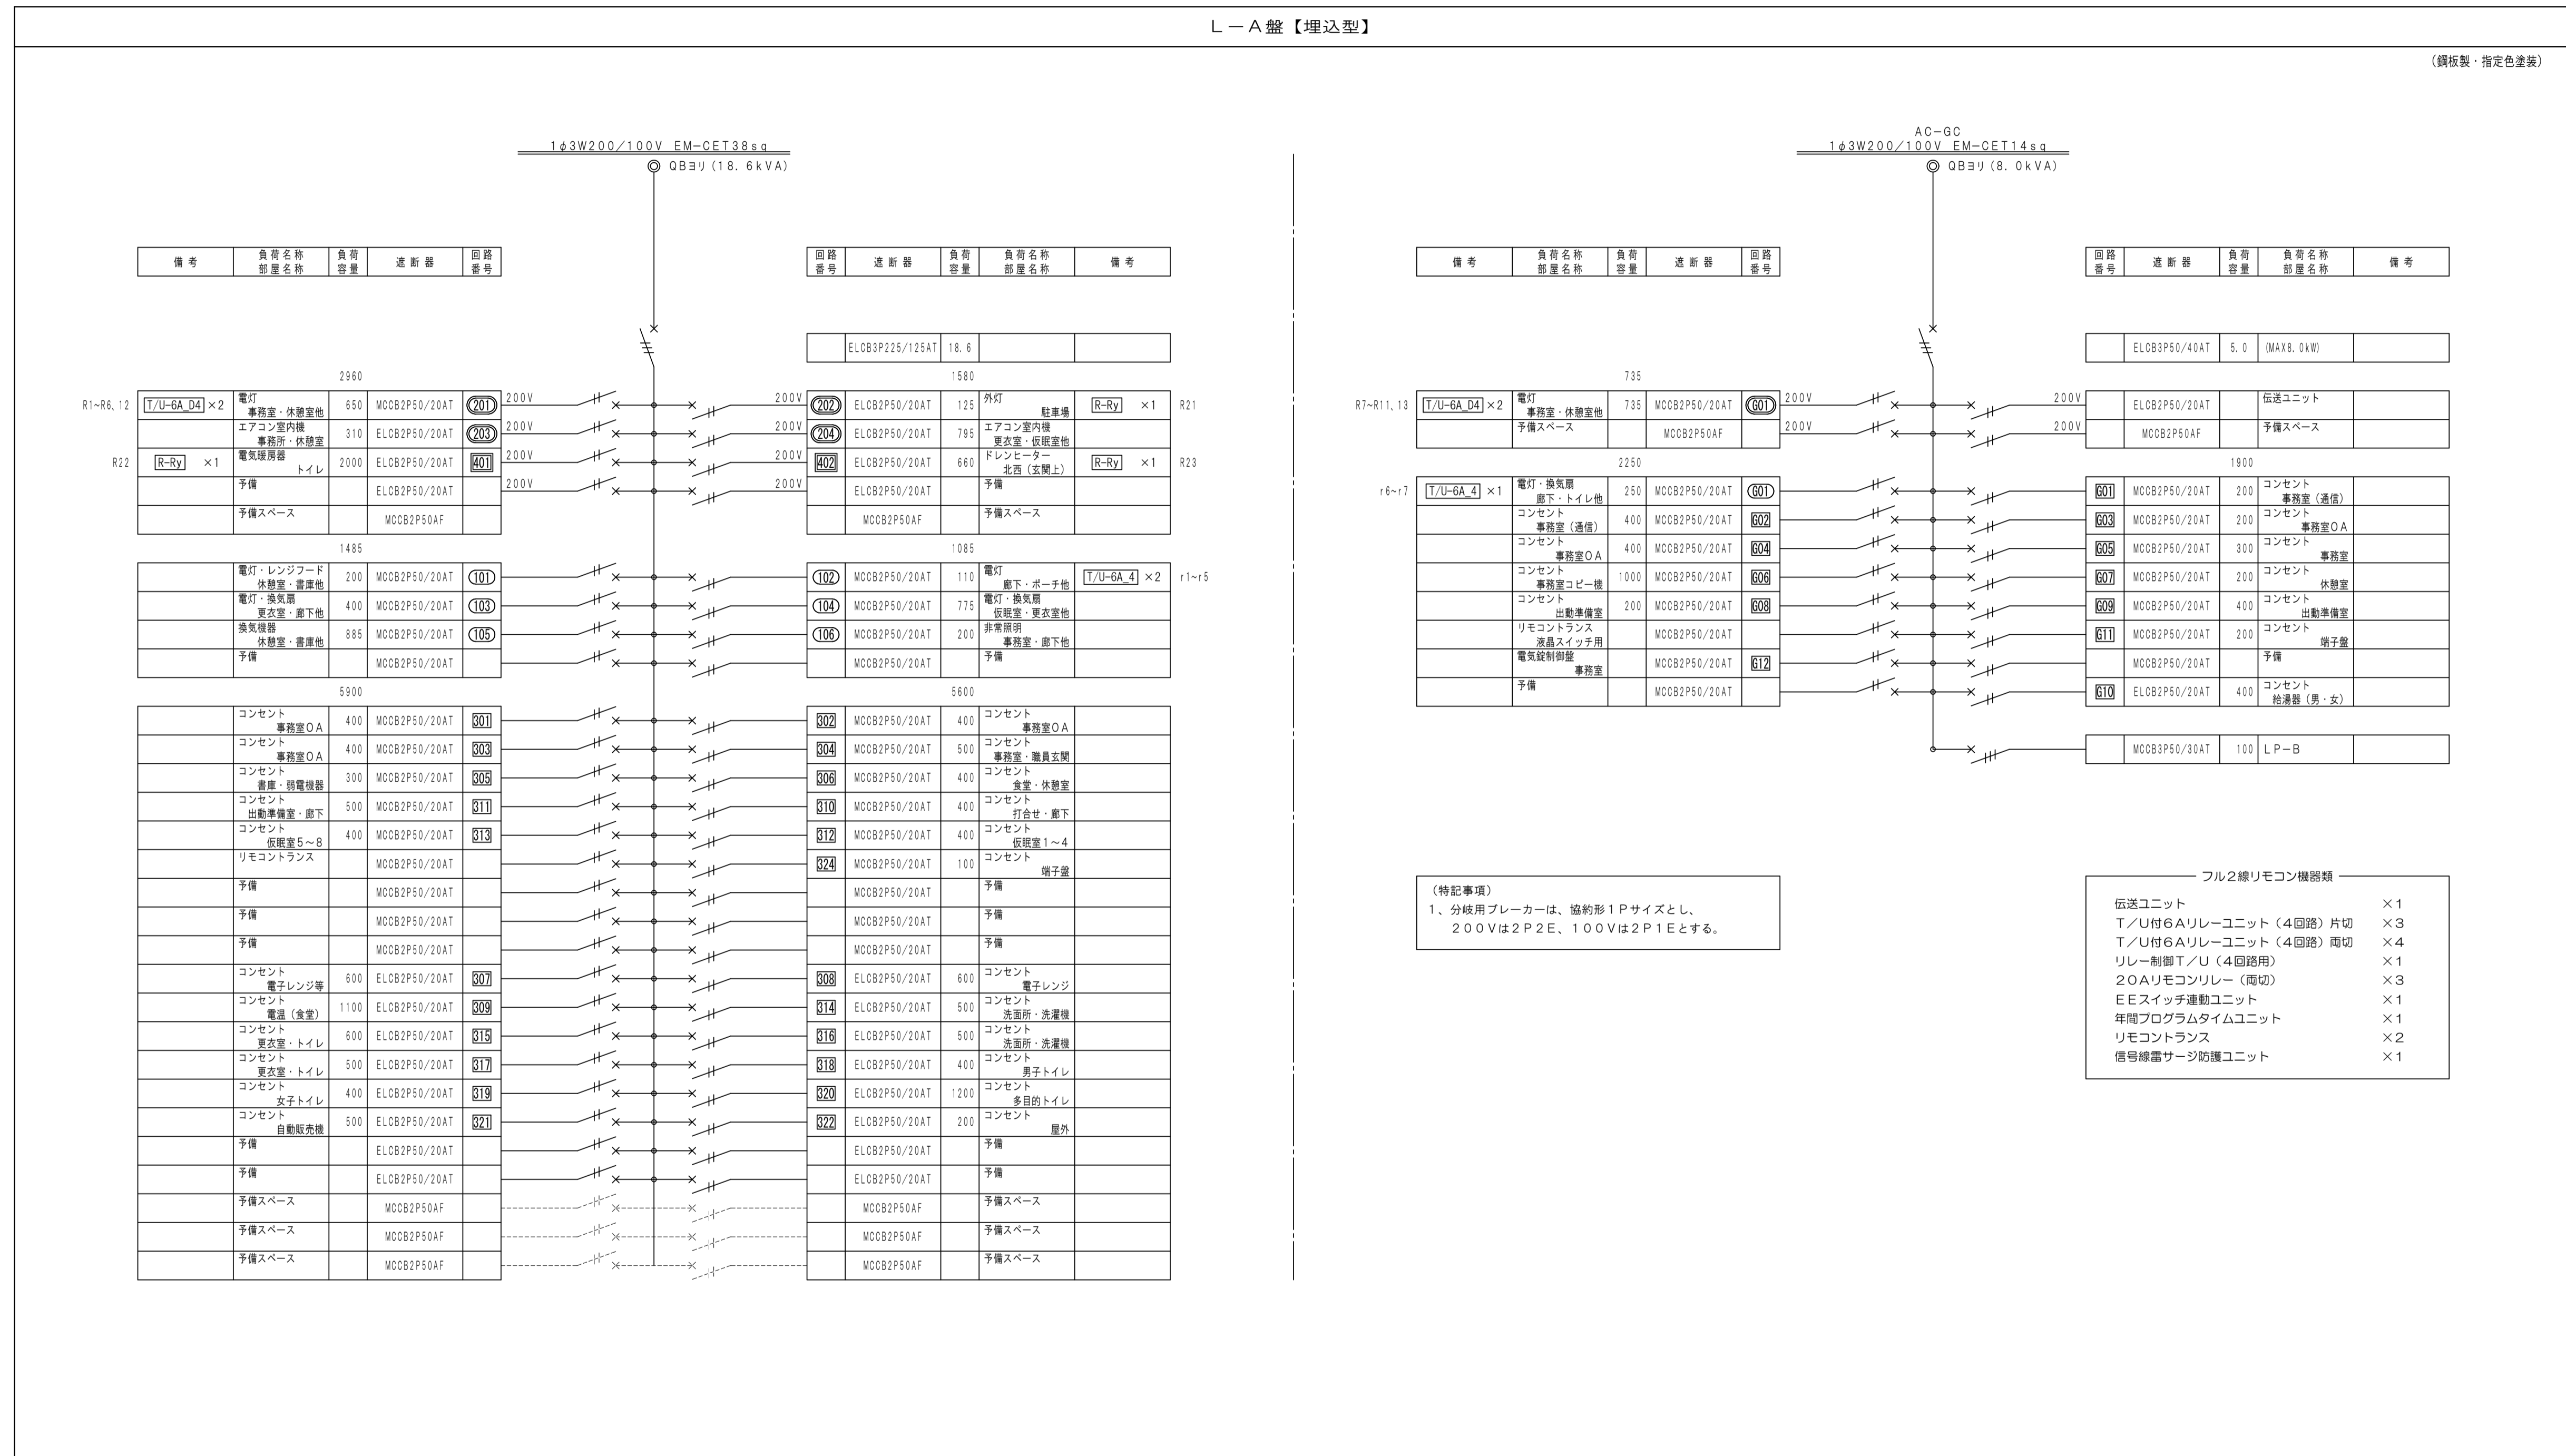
Ｌ－Ａ盤【埋込型】

（鋼板製・指定色塗装）

1φ3W200/100V EM-CET38sq
QBヨリ（18.6kVA）

| 備考 | 負荷名称 部屋名称 | 負荷容量 | 遮断器 | 回路番号 |
|---|---|---|---|---|
| | | 2960 | | |
| R1~R6,12 T/U-6A_D4 ×2 | 電灯 事務室・休憩室他 | 650 | MCCB2P50/20AT | 201 |
| | エアコン室内機 事務所・休憩室 | 310 | ELCB2P50/20AT | 203 |
| R22 R-Ry ×1 | 電気暖房器 トイレ | 2000 | ELCB2P50/20AT | 401 |
| | 予備 | | ELCB2P50/20AT | |
| | 予備スペース | | MCCB2P50AF | |
| | | 1485 | | |
| | 電灯・レンジフード 休憩室・書庫他 | 200 | MCCB2P50/20AT | 101 |
| | 電灯・換気扇 更衣室・廊下他 | 400 | MCCB2P50/20AT | 103 |
| | 換気機器 休憩室・書庫他 | 885 | MCCB2P50/20AT | 105 |
| | 予備 | | MCCB2P50/20AT | |
| | | 5900 | | |
| | コンセント 事務室ＯＡ | 400 | MCCB2P50/20AT | 301 |
| | コンセント 事務室ＯＡ | 400 | MCCB2P50/20AT | 303 |
| | コンセント 書庫・弱電機器 | 300 | MCCB2P50/20AT | 305 |
| | コンセント 出動準備室・廊下 | 500 | MCCB2P50/20AT | 311 |
| | コンセント 仮眠室５～８ | 400 | MCCB2P50/20AT | 313 |
| | リモコントランス | | MCCB2P50/20AT | |
| | 予備 | | MCCB2P50/20AT | |
| | 予備 | | MCCB2P50/20AT | |
| | 予備 | | MCCB2P50/20AT | |
| | コンセント 電子レンジ等 | 600 | ELCB2P50/20AT | 307 |
| | コンセント 電温（食堂） | 1100 | ELCB2P50/20AT | 309 |
| | コンセント 更衣室・トイレ | 600 | ELCB2P50/20AT | 315 |
| | コンセント 更衣室・トイレ | 500 | ELCB2P50/20AT | 317 |
| | コンセント 女子トイレ | 400 | ELCB2P50/20AT | 319 |
| | コンセント 自動販売機 | 500 | ELCB2P50/20AT | 321 |
| | 予備 | | ELCB2P50/20AT | |
| | 予備 | | ELCB2P50/20AT | |
| | 予備スペース | | MCCB2P50AF | |
| | 予備スペース | | MCCB2P50AF | |
| | 予備スペース | | MCCB2P50AF | |

200V 200V 200V 200V

| 回路番号 | 遮断器 | 負荷容量 | 負荷名称 部屋名称 | 備考 |
|---|---|---|---|---|
| | ELCB3P225/125AT | 18.6 | | |
| | | 1580 | | |
| 202 | ELCB2P50/20AT | 125 | 外灯 駐車場 | R-Ry ×1 R21 |
| 204 | ELCB2P50/20AT | 795 | エアコン室内機 更衣室・仮眠室他 | |
| 402 | ELCB2P50/20AT | 660 | ドレンヒーター 北西（玄関上） | R-Ry ×1 R23 |
| | ELCB2P50/20AT | | 予備 | |
| | MCCB2P50AF | | 予備スペース | |
| | | 1085 | | |
| 102 | MCCB2P50/20AT | 110 | 電灯 廊下・ポーチ他 | T/U-6A_4 ×2 r1~r5 |
| 104 | MCCB2P50/20AT | 775 | 電灯・換気扇 仮眠室・更衣室他 | |
| 106 | MCCB2P50/20AT | 200 | 非常照明 事務室・廊下他 | |
| | MCCB2P50/20AT | | 予備 | |
| | | 5600 | | |
| 302 | MCCB2P50/20AT | 400 | コンセント 事務室ＯＡ | |
| 304 | MCCB2P50/20AT | 500 | コンセント 事務室・職員玄関 | |
| 306 | MCCB2P50/20AT | 400 | コンセント 食堂・休憩室 | |
| 310 | MCCB2P50/20AT | 400 | コンセント 打合せ・廊下 | |
| 312 | MCCB2P50/20AT | 400 | コンセント 仮眠室１～４ | |
| 324 | MCCB2P50/20AT | 100 | コンセント 端子盤 | |
| | MCCB2P50/20AT | | 予備 | |
| | MCCB2P50/20AT | | 予備 | |
| | MCCB2P50/20AT | | 予備 | |
| 308 | ELCB2P50/20AT | 600 | コンセント 電子レンジ | |
| 314 | ELCB2P50/20AT | 500 | コンセント 洗面所・洗濯機 | |
| 316 | ELCB2P50/20AT | 500 | コンセント 洗面所・洗濯機 | |
| 318 | ELCB2P50/20AT | 400 | コンセント 男子トイレ | |
| 320 | ELCB2P50/20AT | 1200 | コンセント 多目的トイレ | |
| 322 | ELCB2P50/20AT | 200 | コンセント 屋外 | |
| | ELCB2P50/20AT | | 予備 | |
| | ELCB2P50/20AT | | 予備 | |
| | MCCB2P50AF | | 予備スペース | |
| | MCCB2P50AF | | 予備スペース | |
| | MCCB2P50AF | | 予備スペース | |

AC-GC
1φ3W200/100V EM-CET14sq
QBヨリ（8.0kVA）

| 備考 | 負荷名称 部屋名称 | 負荷容量 | 遮断器 | 回路番号 |
|---|---|---|---|---|
| | | 735 | | |
| R7~R11,13 T/U-6A_D4 ×2 | 電灯 事務室・休憩室他 | 735 | MCCB2P50/20AT | G01 |
| | 予備スペース | | MCCB2P50AF | |
| | | 2250 | | |
| r6~r7 T/U-6A_4 ×1 | 電灯・換気扇 廊下・トイレ他 | 250 | MCCB2P50/20AT | G01 |
| | コンセント 事務室（通信） | 400 | MCCB2P50/20AT | G02 |
| | コンセント 事務室ＯＡ | 400 | MCCB2P50/20AT | G04 |
| | コンセント 事務室コピー機 | 1000 | MCCB2P50/20AT | G06 |
| | コンセント 出動準備室 | 200 | MCCB2P50/20AT | G08 |
| | リモコントランス 液晶スイッチ用 | | MCCB2P50/20AT | |
| | 電気錠制御盤 事務室 | | MCCB2P50/20AT | G12 |
| | 予備 | | MCCB2P50/20AT | |

200V 200V

| 回路番号 | 遮断器 | 負荷容量 | 負荷名称 部屋名称 | 備考 |
|---|---|---|---|---|
| | ELCB3P50/40AT | 5.0 | (MAX8.0kW) | |
| | ELCB2P50/20AT | | 伝送ユニット | |
| | MCCB2P50AF | | 予備スペース | |
| | | 1900 | | |
| G01 | MCCB2P50/20AT | 200 | コンセント 事務室（通信） | |
| G03 | MCCB2P50/20AT | 200 | コンセント 事務室ＯＡ | |
| G05 | MCCB2P50/20AT | 300 | コンセント 事務室 | |
| G07 | MCCB2P50/20AT | 200 | コンセント 休憩室 | |
| G09 | MCCB2P50/20AT | 400 | コンセント 出動準備室 | |
| G11 | MCCB2P50/20AT | 200 | コンセント 端子盤 | |
| | MCCB2P50/20AT | | 予備 | |
| G10 | ELCB2P50/20AT | 400 | コンセント 給湯器（男・女） | |
| | MCCB3P50/30AT | 100 | ＬＰ－Ｂ | |

（特記事項）
１、分岐用ブレーカーは、協約形１Ｐサイズとし、
２００Ｖは２Ｐ２Ｅ、１００Ｖは２Ｐ１Ｅとする。

フル２線リモコン機器類
伝送ユニット ×１
Ｔ／Ｕ付６Ａリレーユニット（４回路）片切 ×３
Ｔ／Ｕ付６Ａリレーユニット（４回路）両切 ×４
リレー制御Ｔ／Ｕ（４回路用） ×１
２０Ａリモコンリレー（両切） ×３
ＥＥスイッチ連動ユニット ×１
年間プログラムタイムユニット ×１
リモコントランス ×２
信号線雷サージ防護ユニット ×１